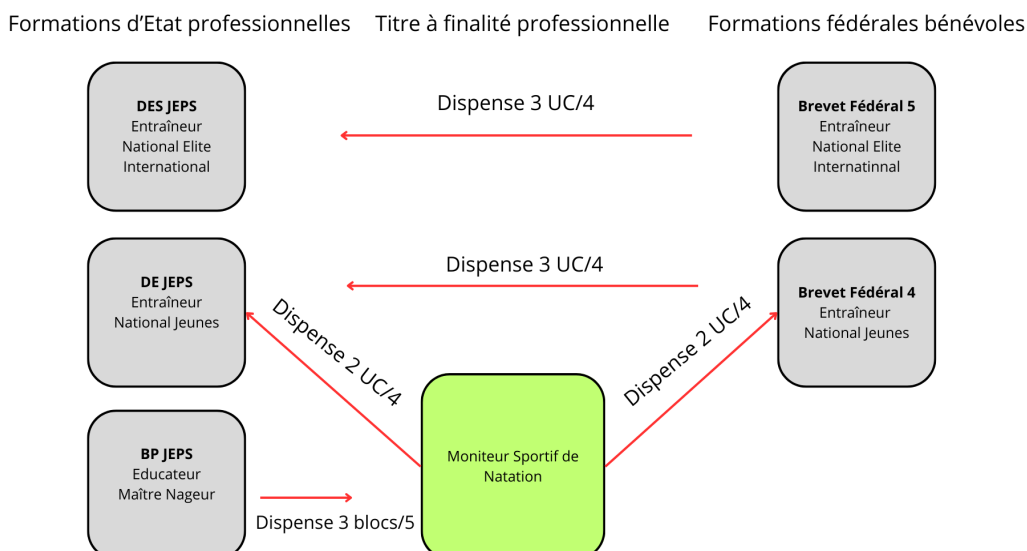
Formations d'Etat professionnelles

Titre à finalité professionnelle

Formations fédérales bénévoles

DES JEPS
Entraîneur
National Elite
International

Dispense 3 UC/4

Brevet Fédéral 5
Entraîneur
National Elite
Internatinnal

DE JEPS
Entraîneur
National Jeunes

Dispense 3 UC/4

Brevet Fédéral 4
Entraîneur
National Jeunes

Dispense 2 UC/4

Dispense 2 UC/4

BP JEPS
Educateur
Maître Nageur

Moniteur Sportif de Natation

Dispense 3 blocs/5